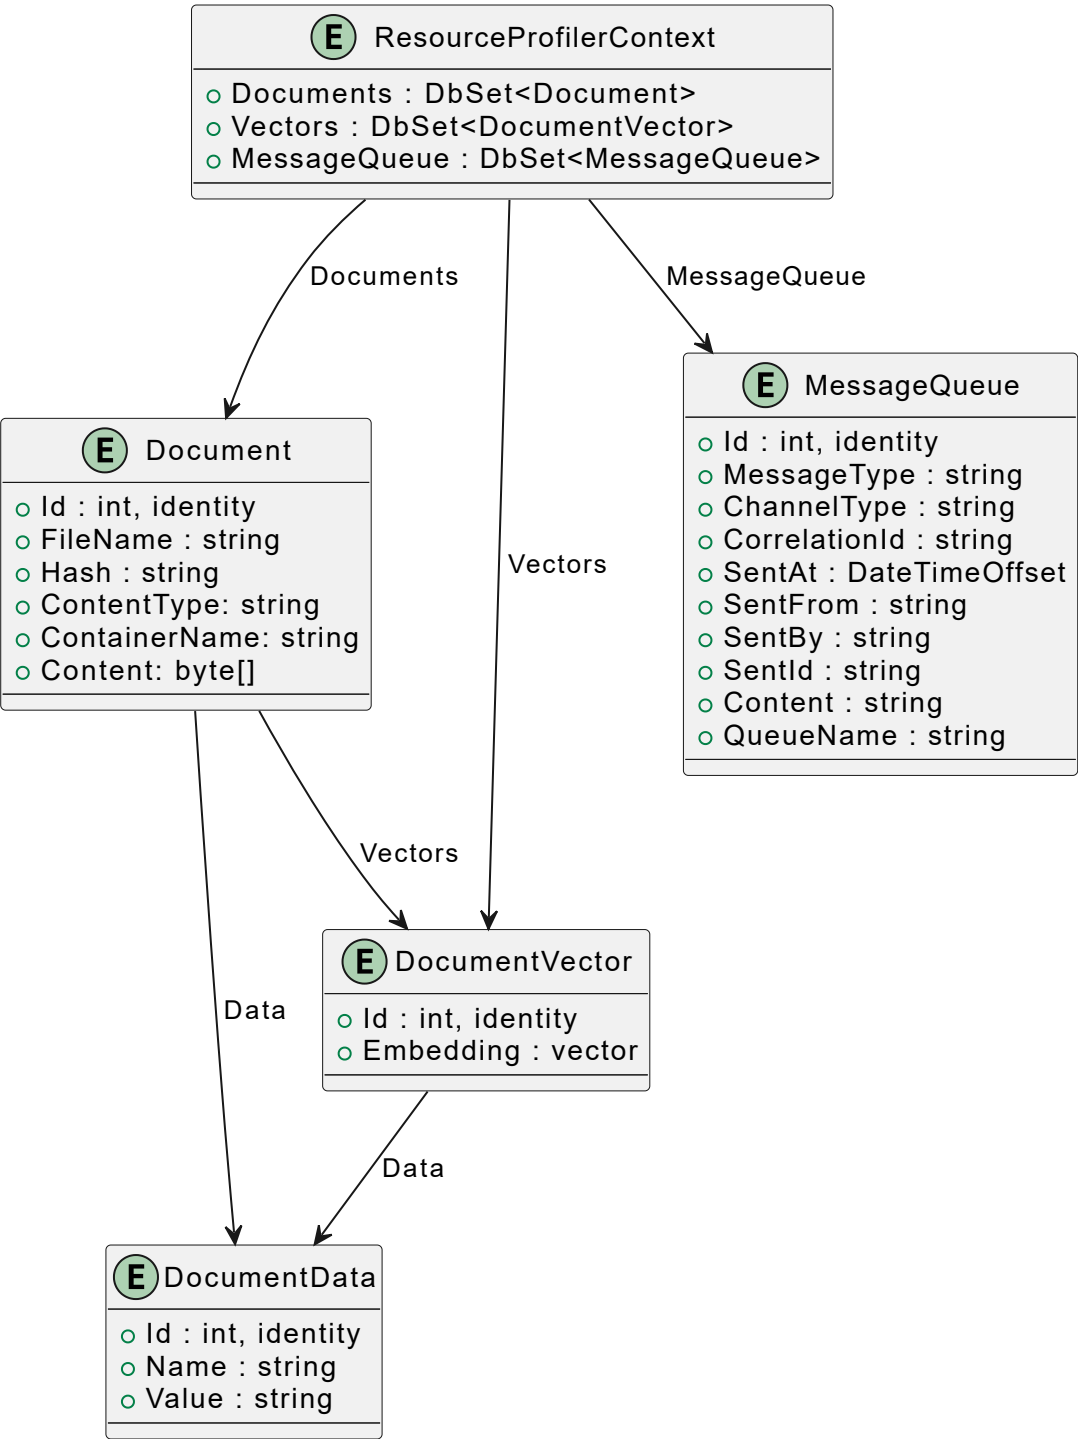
E ResourceProfilerContext
Documents : DbSet<Document>
Vectors : DbSet<DocumentVector>
MessageQueue : DbSet<MessageQueue>

Documents

MessageQueue

E Document
Id : int, identity
FileName : string
Hash : string
ContentType: string
ContainerName: string
Content: byte[]

Vectors

E MessageQueue
Id : int, identity
MessageType : string
ChannelType : string
CorrelationId : string
SentAt : DateTimeOffset
SentFrom : string
SentBy : string
SentId : string
Content : string
QueueName : string

Vectors

Data

E DocumentVector
Id : int, identity
Embedding : vector

Data

E DocumentData
Id : int, identity
Name : string
Value : string